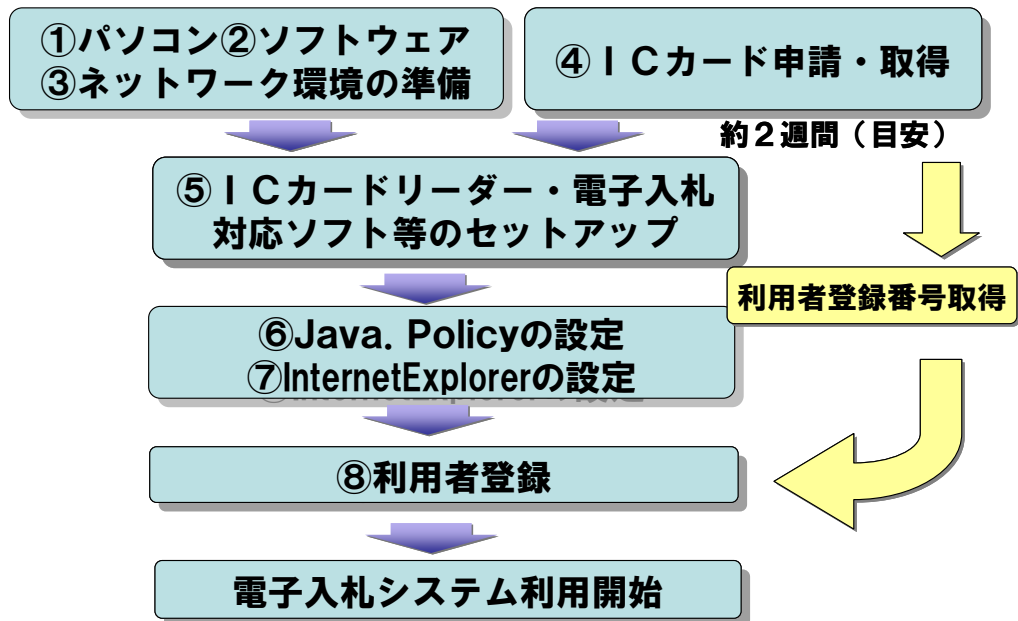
①パソコン②ソフトウェア
③ネットワーク環境の準備

④ＩＣカード申請・取得

約２週間（目安）

⑤ＩＣカードリーダー・電子入札
対応ソフト等のセットアップ

利用者登録番号取得

⑥Java. Policyの設定
⑦InternetExplorerの設定

⑧利用者登録

電子入札システム利用開始